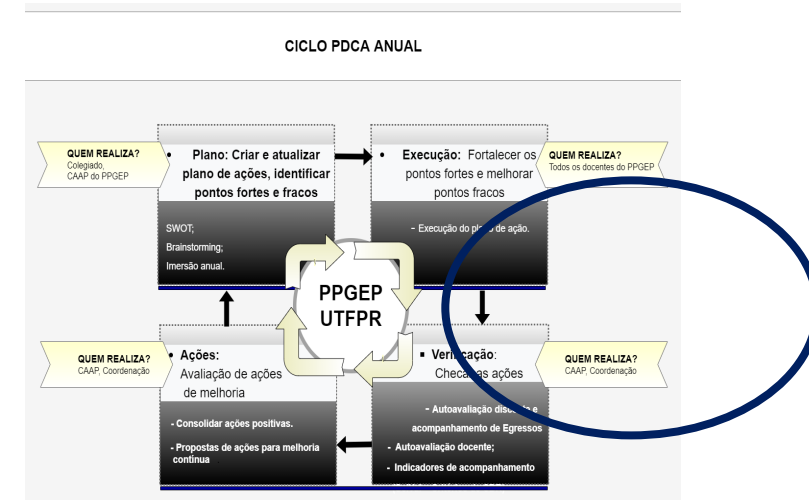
CICLO PDCA ANUAL

QUEM REALIZA?
Colegiado,
CAAP do PPGEP

• Plano: Criar e atualizar plano de ações, identificar pontos fortes e fracos

SWOT;
Brainstorming;
Imersão anual.

• Execução: Fortalecer os pontos fortes e melhorar pontos fracos

- Execução do plano de ação.

QUEM REALIZA?
Todos os docentes do PPGEP

PPGEP
UTFPR

QUEM REALIZA?
CAAP, Coordenação

• Ações:
Avaliação de ações de melhoria

- Consolidar ações positivas.
- Propostas de ações para melhoria contínua

▪ Verificação:
Checar as ações

- Autoavaliação discente e acompanhamento de Egressos
- Autoavaliação docente;
- Indicadores de acompanhamento

QUEM REALIZA?
CAAP, Coordenação